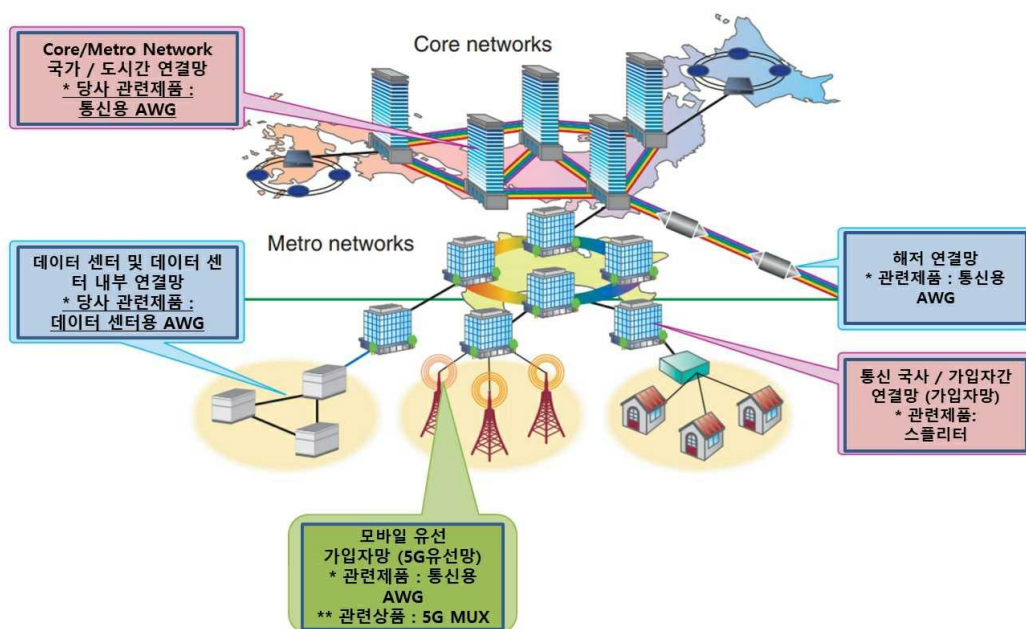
Core/Metro Network
국가 / 도시간 연결망
* 당사 관련제품 :
통신용 AWG

Core networks

Metro networks

데이터 센터 및 데이터 센터 내부 연결망
* 당사 관련제품 :
데이터 센터용 AWG

해저 연결망
* 관련제품 : 통신용 AWG

통신 국사 / 가입자간 연결망 (가입자망)
* 관련제품:
스플리터

모바일 유선
가입자망 (5G유선망)
* 관련제품 : 통신용 AWG
** 관련상품 : 5G MUX